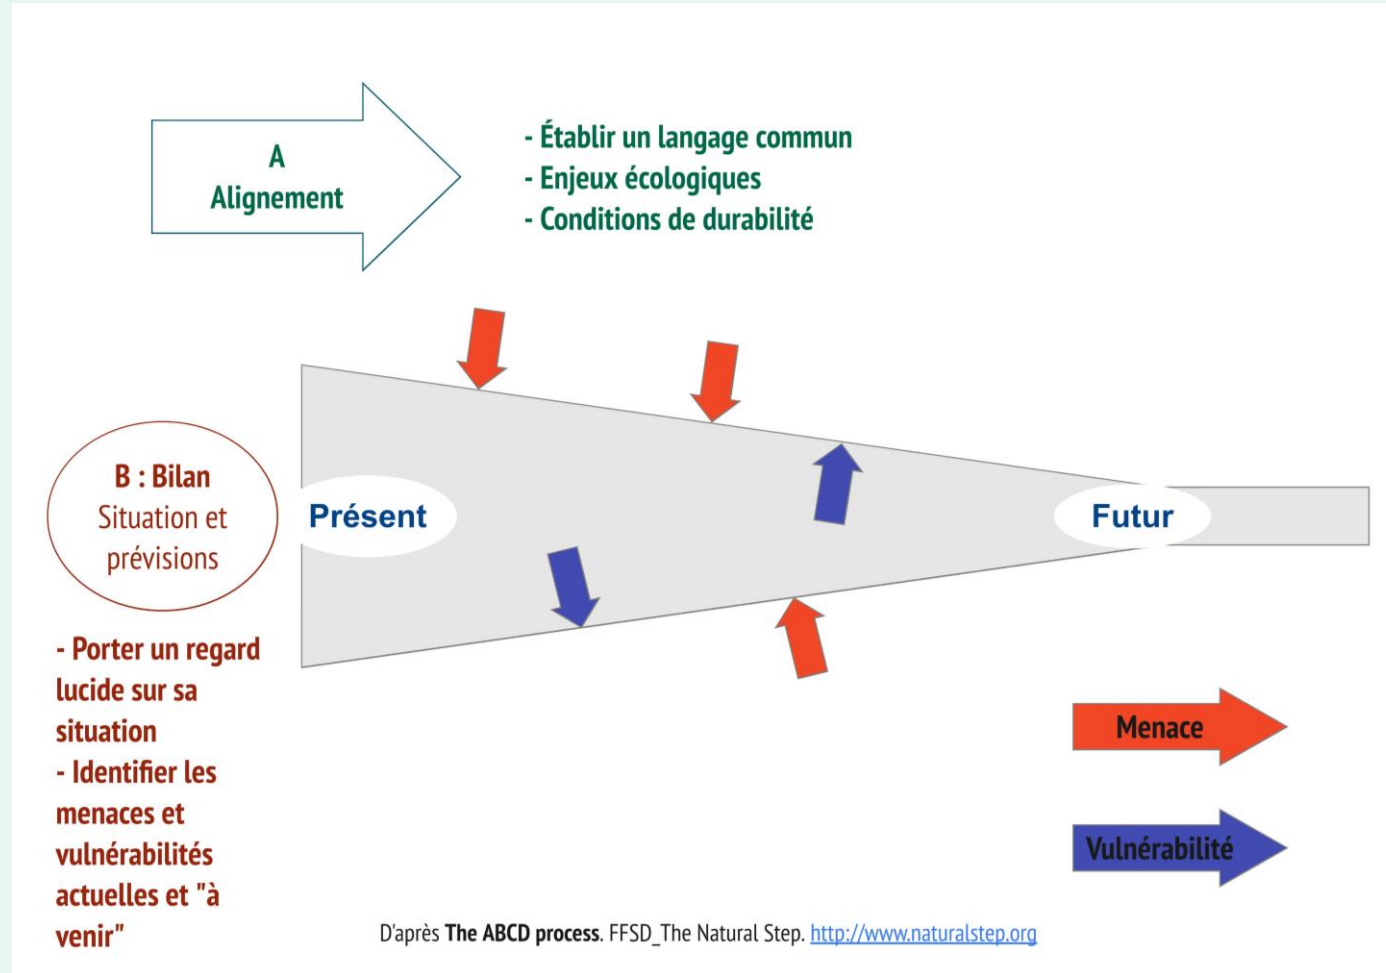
A
Alignement

- Établir un langage commun
- Enjeux écologiques
- Conditions de durabilité

B : Bilan
Situation et prévisions

Présent

Futur

- Porter un regard lucide sur sa situation
- Identifier les menaces et vulnérabilités actuelles et "à venir"

Menace

Vulnérabilité

D'après The ABCD process. FFSD_The Natural Step. http://www.naturalstep.org